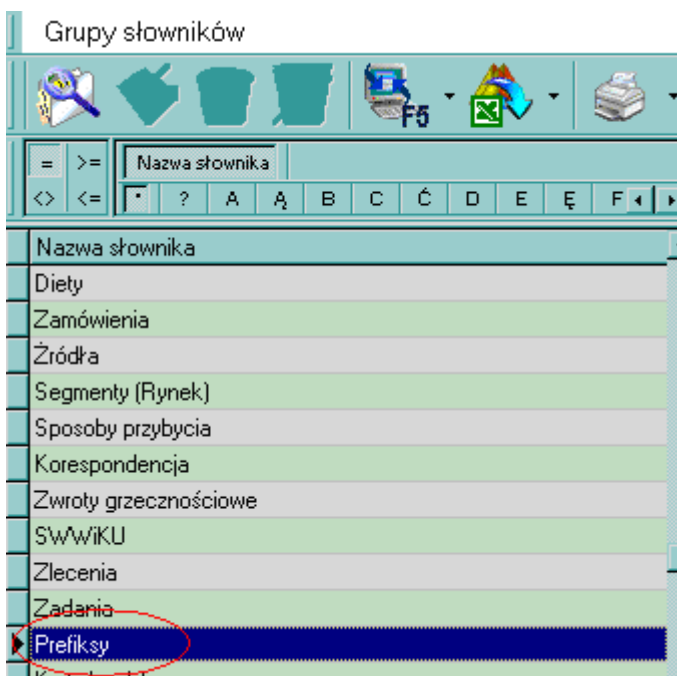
Grupy słowników

F5

= >=
<> <=

Nazwa słownika

* ? A Ą B C Ć D E Ę F

| Nazwa słownika |
|---|
| Diety |
| Zamówienia |
| Źródła |
| Segmenty (Rynek) |
| Sposoby przybycia |
| Korespondencja |
| Zwroty grzecznościowe |
| SWWiKU |
| Zlecenia |
| Zadania |
| Prefiksy |
| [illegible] |